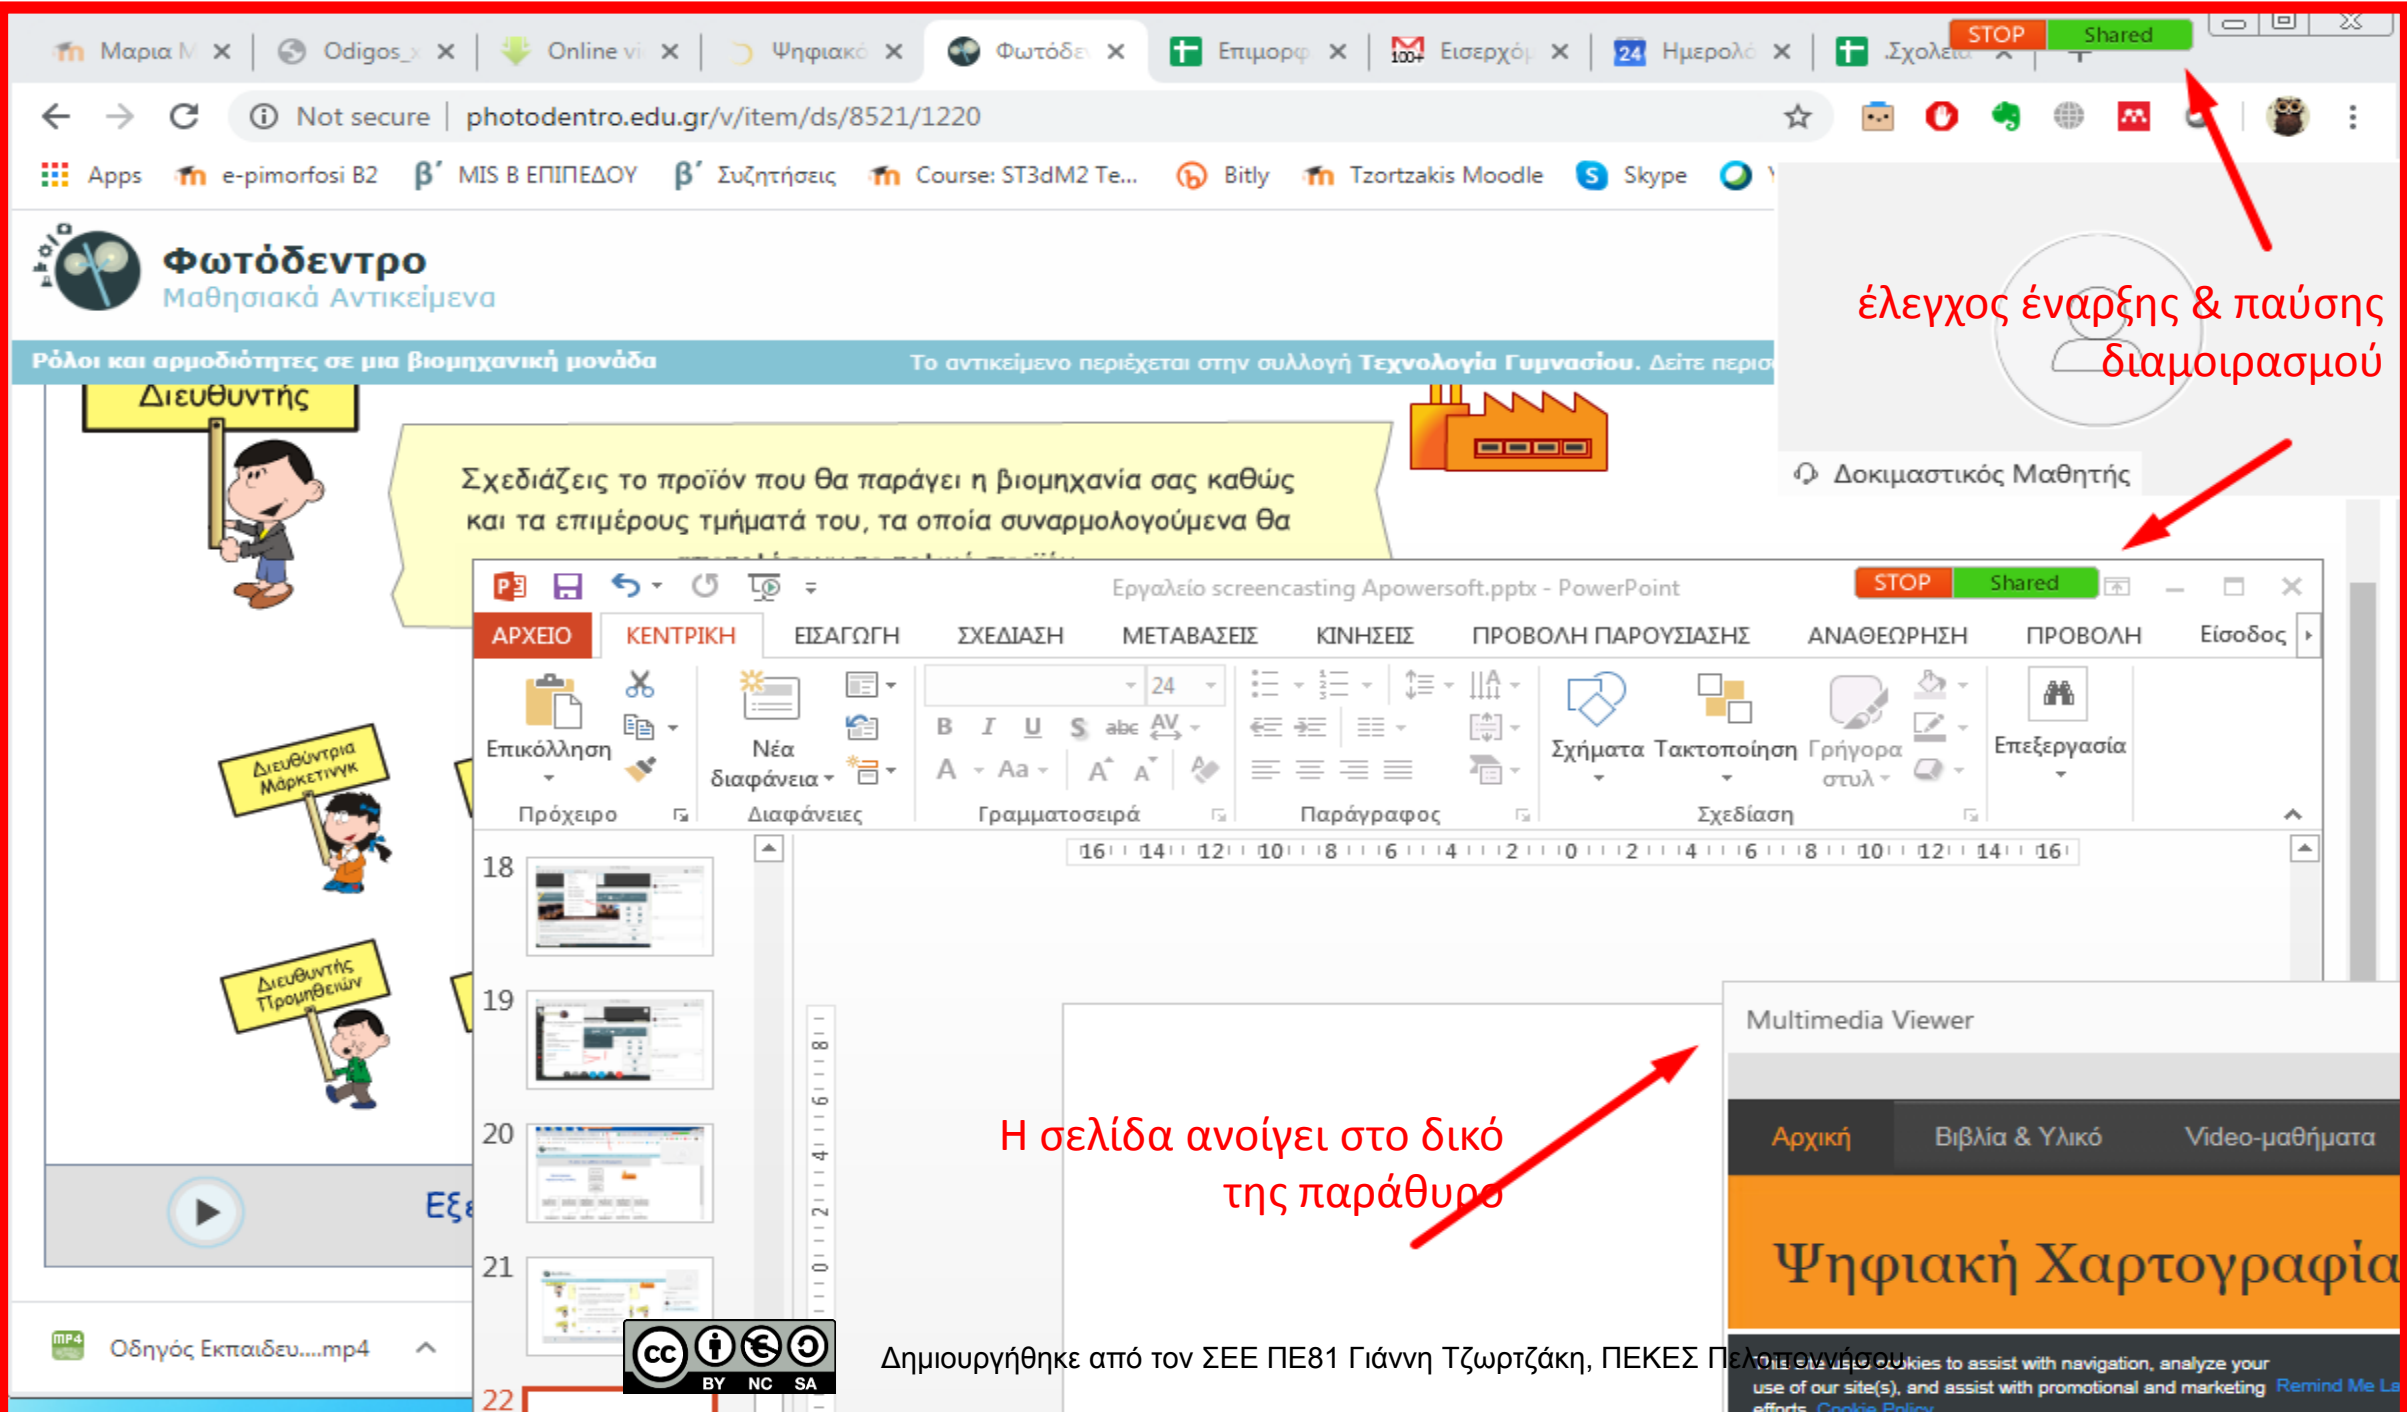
Μαρια Μ × Odigos_ × Online vi × Ψηφιακό × Φωτόδε × Επιμορφ × Εισερχό × Ηυερολό × Σχολεί ×

STOP Shared

Not secure | photodentro.edu.gr/v/item/ds/8521/1220

Apps e-pimorfosi B2 MIS B ΕΠΙΠΕΔΟΥ Συζητήσεις Course: ST3dM2 Te... Bitly Tzortzakis Moodle Skype

Φωτόδεντρο
Μαθησιακά Αντικείμενα

Ρόλοι και αρμοδιότητες σε μια βιομηχανική μονάδα

Το αντικείμενο περιέχεται στην συλλογή Τεχνολογία Γυμνασίου. Δείτε περισ

Διευθυντής

Σχεδιάζεις το προϊόν που θα παράγει η βιομηχανία σας καθώς και τα επιμέρους τμήματά του, τα οποία συναρμολογούμενα θα

έλεγχος έναρξης & παύσης διαμοιρασμού

Δοκιμαστικός Μαθητής

Εργαλείο screencasting Apowersoft.pptx - PowerPoint

STOP Shared

ΑΡΧΕΙΟ ΚΕΝΤΡΙΚΗ ΕΙΣΑΓΩΓΗ ΣΧΕΔΙΑΣΗ ΜΕΤΑΒΑΣΕΙΣ ΚΙΝΗΣΕΙΣ ΠΡΟΒΟΛΗ ΠΑΡΟΥΣΙΑΣΗΣ ΑΝΑΘΕΩΡΗΣΗ ΠΡΟΒΟΛΗ Είσοδος

Επικόλληση Νέα διαφάνεια 24 Σχήματα Τακτοποίηση Γρήγορα στυλ Επεξεργασία

Πρόχειρο Διαφάνειες Γραμματοσειρά Παράγραφος Σχεδίαση

Διευθύντρια Μάρκετινγκ

Διευθυντής Προμηθειών

18 19 20 21 22

16 14 12 10 8 6 4 2 0 2 4 6 8 10 12 14 16

Εξε

Multimedia Viewer

Αρχική Βιβλία & Υλικό Video-μαθήματα

Ψηφιακή Χαρτογραφία

Η σελίδα ανοίγει στο δικό της παράθυρο

Οδηγός Εκπαιδευ....mp4

BY NC SA

Δημιουργήθηκε από τον ΣΕΕ ΠΕ81 Γιάννη Τζωρτζάκη, ΠΕΚΕΣ Πελοποννήσου

okies to assist with navigation, analyze your use of our site(s), and assist with promotional and marketing efforts. Cookie Policy Remind Me La